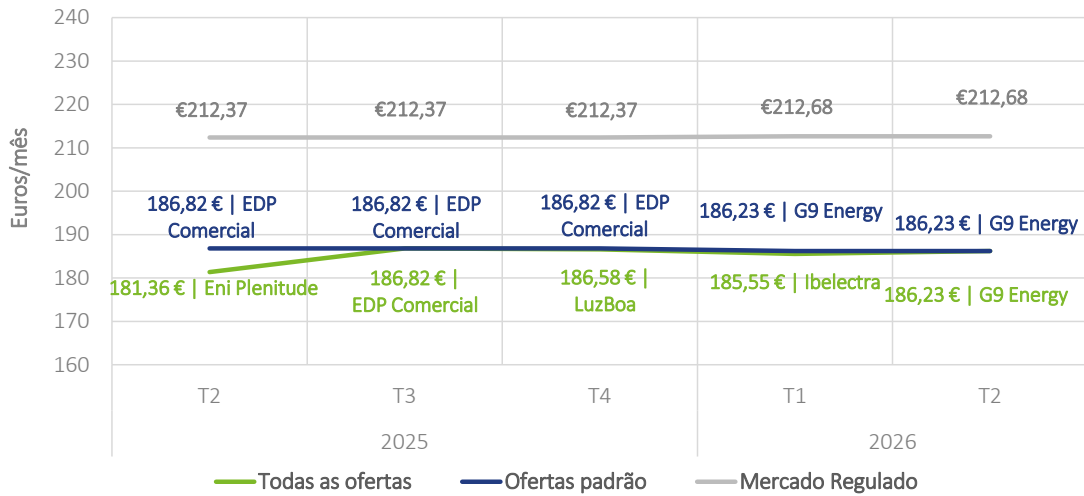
240
230
220
210
200
190
180
170
160

Euros/mês

€212,37
€212,37
€212,37
€212,68
€212,68

186,82 € | EDP Comercial
186,82 € | EDP Comercial
186,82 € | EDP Comercial
186,23 € | G9 Energy
186,23 € | G9 Energy

181,36 € | Eni Plenitude
186,82 € | EDP Comercial
186,58 € | LuzBoa
185,55 € | Ibelectra
186,23 € | G9 Energy

T2
T3
T4
T1
T2

2025
2026

Todas as ofertas
Ofertas padrão
Mercado Regulado